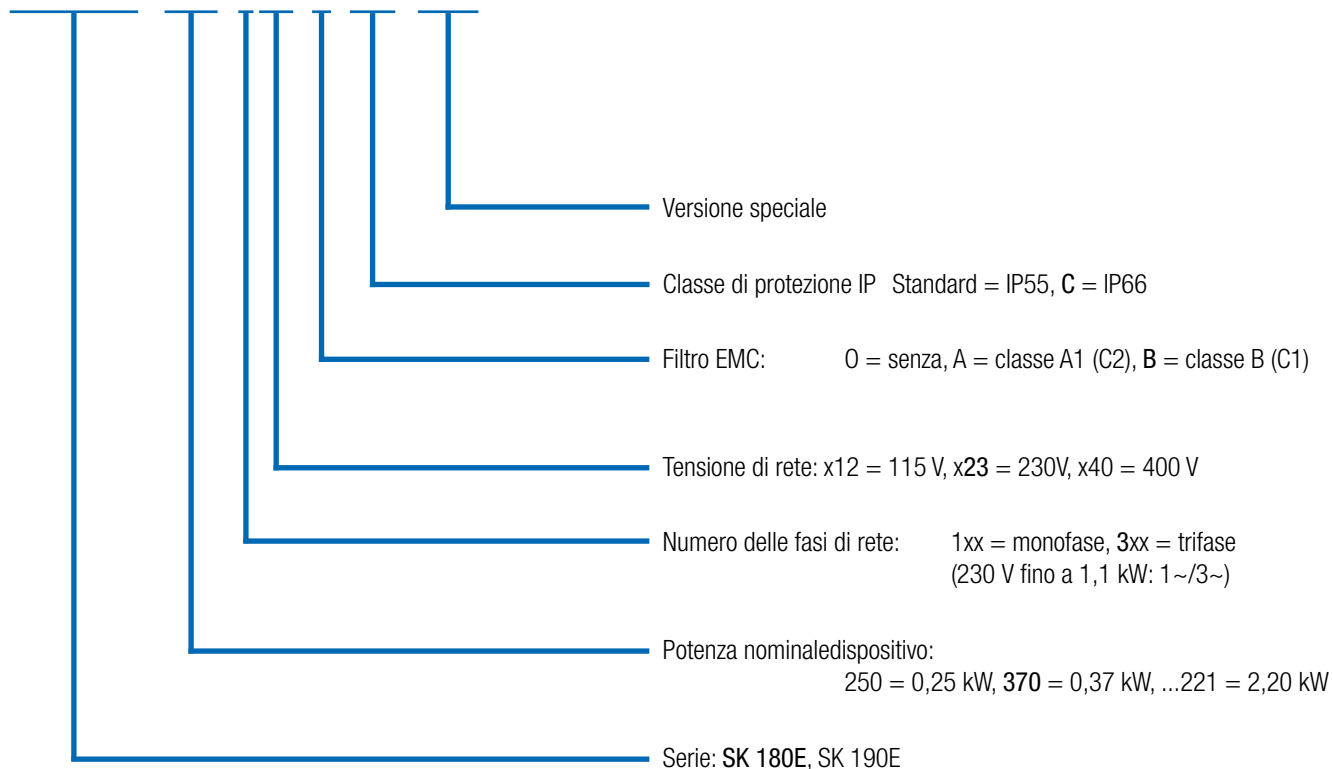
Versione speciale

Classe di protezione IP Standard = IP55, C = IP66

Filtro EMC: 0 = senza, A = classe A1 (C2), B = classe B (C1)

Tensione di rete: x12 = 115 V, x23 = 230V, x40 = 400 V

Numero delle fasi di rete: 1xx = monofase, 3xx = trifase (230 V fino a 1,1 kW: 1~/3~)

Potenza nominaledispositivo: 250 = 0,25 kW, 370 = 0,37 kW, ...221 = 2,20 kW

Serie: SK 180E, SK 190E